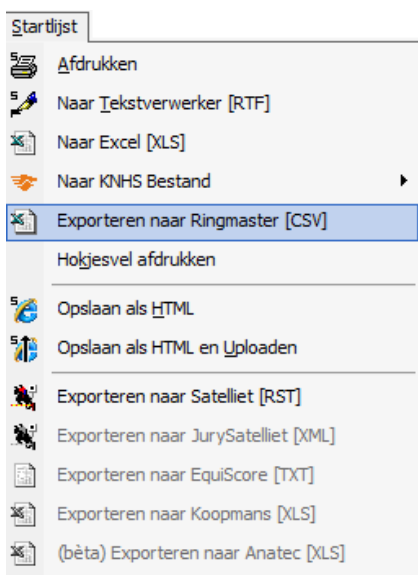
Startlijst

Afdrukken

Naar Tekstverwerker [RTF]

Naar Excel [XLS]

Naar KNHS Bestand

Exporteren naar Ringmaster [CSV]

Hokjesvel afdrukken

Opslaan als HTML

Opslaan als HTML en Uploaden

Exporteren naar Satelliet [RST]

Exporteren naar JurySatelliet [XML]

Exporteren naar EquiScore [TXT]

Exporteren naar Koopmans [XLS]

(bèta) Exporteren naar Anatec [XLS]